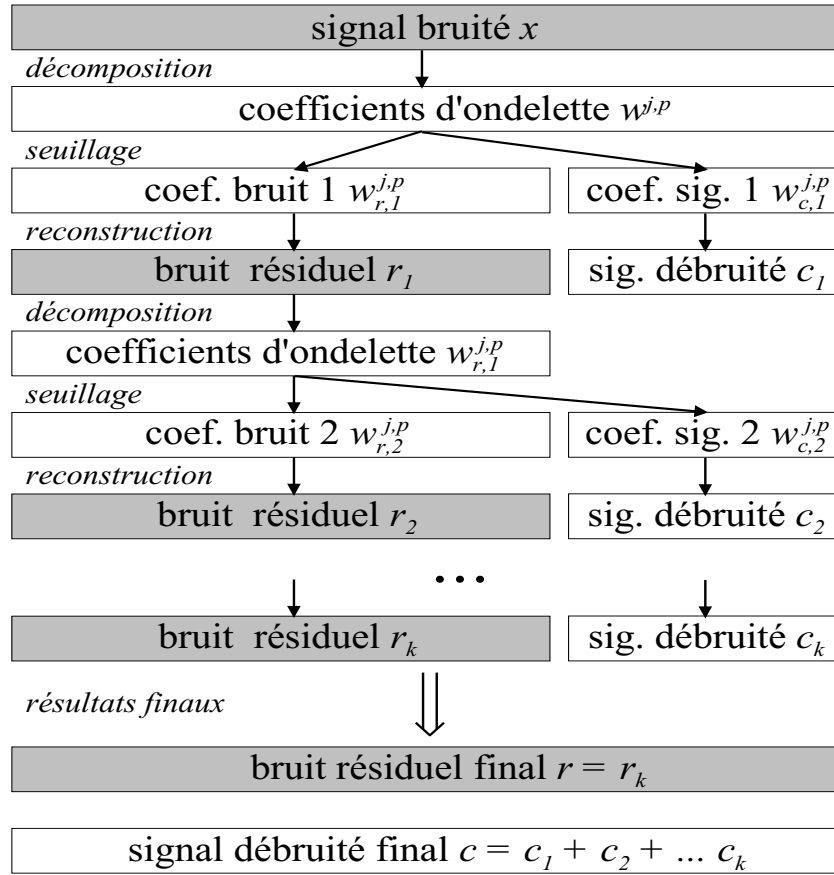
signal bruité $x$

*décomposition*

coefficients d'ondelette $w^{j,p}$

*seuillage*

coef. bruit 1 $w_{r,1}^{j,p}$

coef. sig. 1 $w_{c,1}^{j,p}$

*reconstruction*

bruit résiduel $r_1$

sig. débruité $c_1$

*décomposition*

coefficients d'ondelette $w_{r,1}^{j,p}$

*seuillage*

coef. bruit 2 $w_{r,2}^{j,p}$

coef. sig. 2 $w_{c,2}^{j,p}$

*reconstruction*

bruit résiduel $r_2$

sig. débruité $c_2$

...

bruit résiduel $r_k$

sig. débruité $c_k$

*résultats finaux*

bruit résiduel final $r = r_k$

signal débruité final $c = c_1 + c_2 + ... c_k$